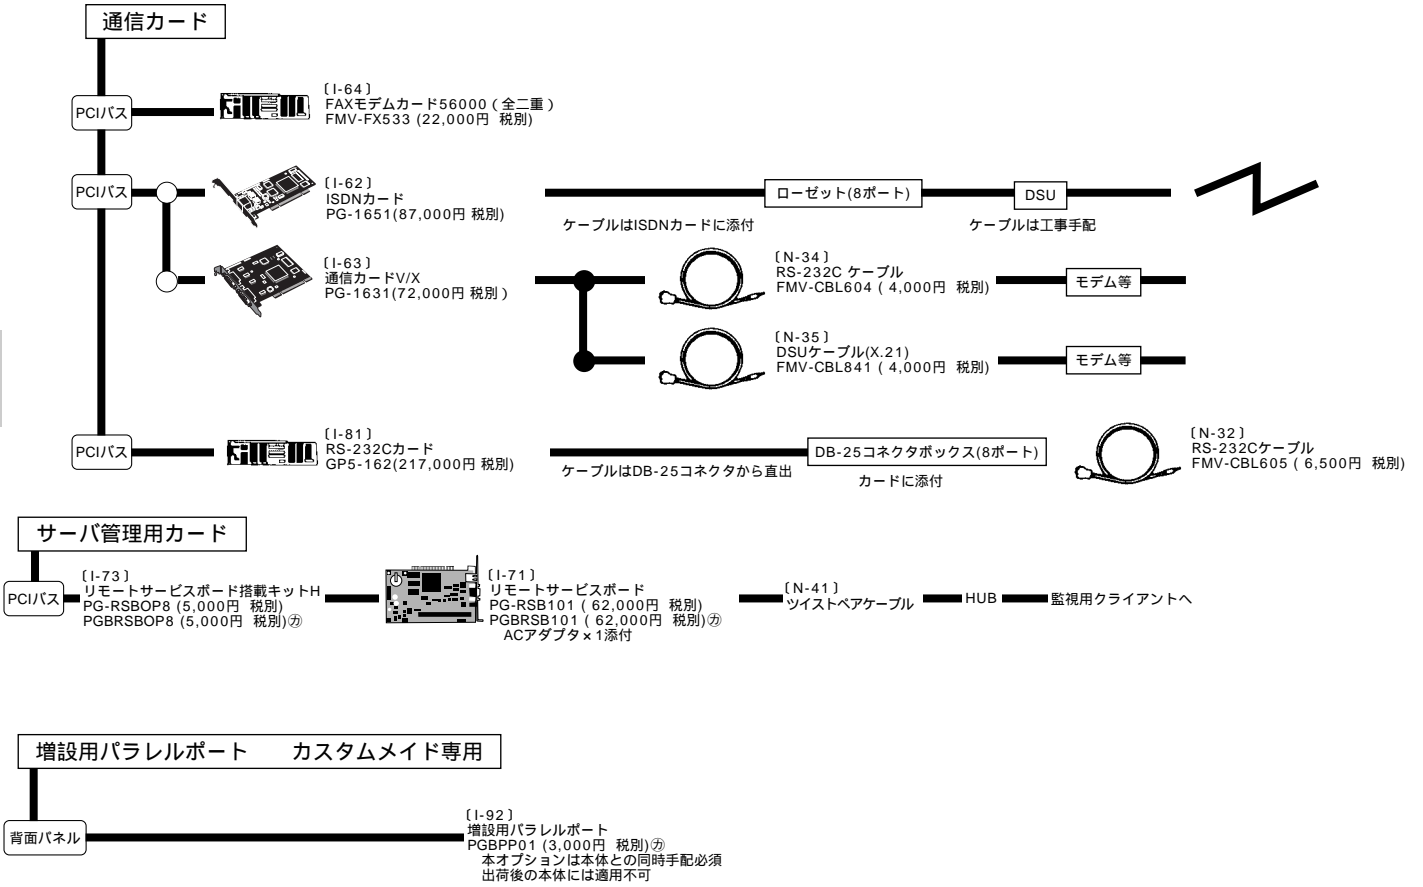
通信カード

PCIバス

〔I-64〕
FAXモデムカード56000（全二重）
FMV-FX533 (22,000円 税別)

PCIバス

〔I-62〕
ISDNカード
PG-1651(87,000円 税別)

ローゼット(8ポート)

DSU

ケーブルはISDNカードに添付

ケーブルは工事手配

〔I-63〕
通信カードV/X
PG-1631(72,000円 税別)

〔N-34〕
RS-232C ケーブル
FMV-CBL604（4,000円 税別)

モデム等

〔N-35〕
DSUケーブル(X.21)
FMV-CBL841（4,000円 税別)

モデム等

PCIバス

〔I-81〕
RS-232Cカード
GP5-162(217,000円 税別)

DB-25コネクタボックス(8ポート)

ケーブルはDB-25コネクタから直出

カードに添付

〔N-32〕
RS-232Cケーブル
FMV-CBL605（6,500円 税別)

サーバ管理用カード

PCIバス

〔I-73〕
リモートサービスボード搭載キットH
PG-RSBOP8 (5,000円 税別)
PGBRSBOP8 (5,000円 税別)㋕

〔I-71〕
リモートサービスボード
PG-RSB101（62,000円 税別)
PGBRSB101（62,000円 税別)㋕
ACアダプタ×1添付

〔N-41〕
ツイストペアケーブル

HUB

監視用クライアントへ

増設用パラレルポート　カスタムメイド専用

背面パネル

〔I-92〕
増設用パラレルポート
PGBPP01 (3,000円 税別)㋕
本オプションは本体との同時手配必須
出荷後の本体には適用不可